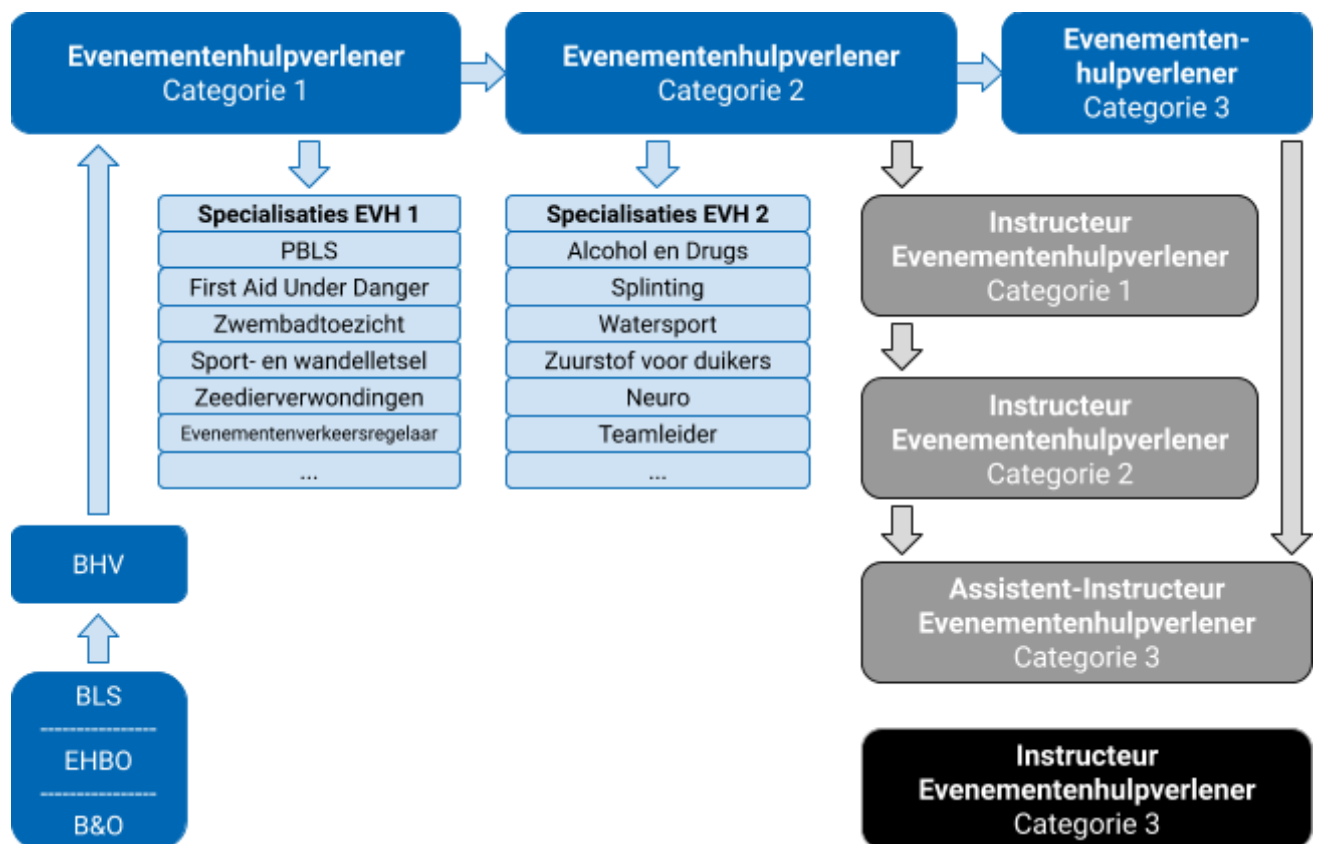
Evenementenhulpverlener
Categorie 1

Evenementenhulpverlener
Categorie 2

Evenementenhulpverlener
Categorie 3

| Specialisaties EVH 1 |
|---|
| PBLS |
| First Aid Under Danger |
| Zwembadtoezicht |
| Sport- en wandelletsel |
| Zeedierverwondingen |
| Evenementenverkeersregelaar |
| ... |

| Specialisaties EVH 2 |
|---|
| Alcohol en Drugs |
| Splinting |
| Watersport |
| Zuurstof voor duikers |
| Neuro |
| Teamleider |
| ... |

Instructeur
Evenementenhulpverlener
Categorie 1

Instructeur
Evenementenhulpverlener
Categorie 2

Assistent-Instructeur
Evenementenhulpverlener
Categorie 3

Instructeur
Evenementenhulpverlener
Categorie 3

BHV

BLS
EHBO
B&O